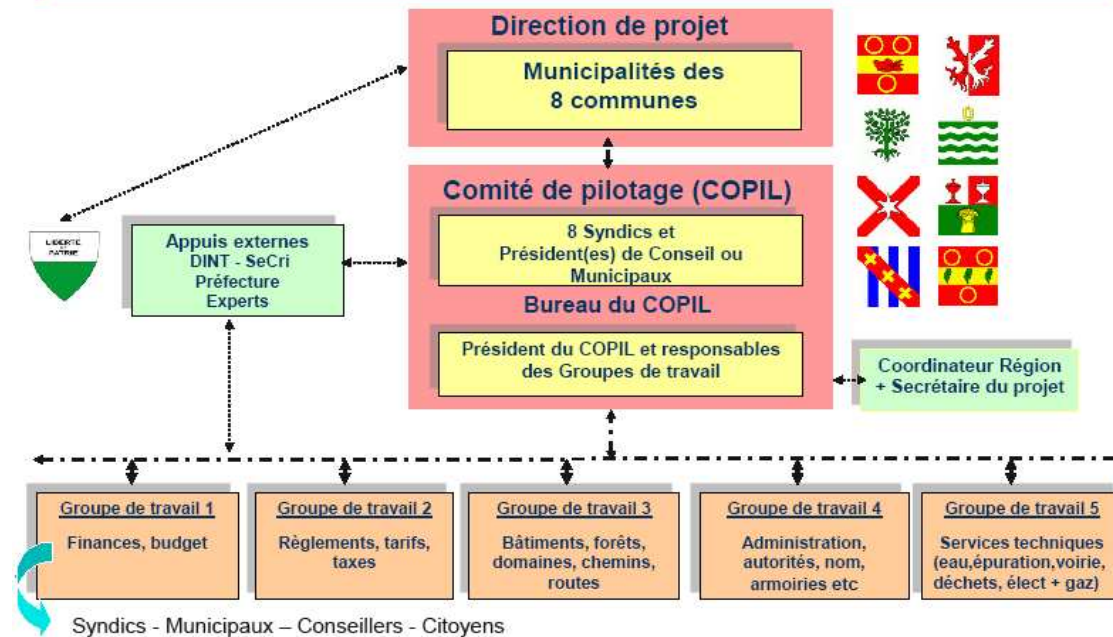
Direction de projet

Municipalités des 8 communes

Comité de pilotage (COPIL)

8 Syndics et Président(es) de Conseil ou Municipaux

Bureau du COPIL

Président du COPIL et responsables des Groupes de travail

LIBERTÉ ET PATRIE

Appuis externes
DINT - SeCri
Préfecture
Experts

Coordinateur Région + Secrétaire du projet

Groupe de travail 1
Finances, budget

Groupe de travail 2
Règlements, tarifs, taxes

Groupe de travail 3
Bâtiments, forêts, domaines, chemins, routes

Groupe de travail 4
Administration, autorités, nom, armoiries etc

Groupe de travail 5
Services techniques (eau,épuration,voirie, déchets, élect + gaz)

Syndics - Municipaux – Conseillers - Citoyens